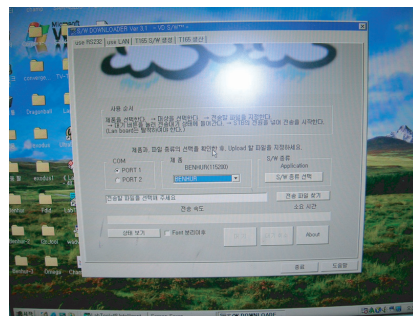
S/W DOWNLOADER Ver 3.1 - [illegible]

use RS232 | use LAN | T185 S/W 설정 | T185 생산

사용 순서
제품을 선택한다. → 파일을 선택한다. → 전송할 파일을 지정한다.
→ 다운로드 버튼을 눌러 전송하면 된다.
(Lan board는 별도이다.)

제품과 파일 종류의 선택을 확인한 후, Upload 할 파일을 지정하세요.

COM
PORT 1
PORT 2

제 품
BENHURI/15200
BENHURI

S/W 종류
Application
S/W 종류 선택

전송할 파일을 선택해 주세요

전송 파일 찾기

전송 속도

소요 시간

상태 보기

Font 방향(체크)

About

종료

도움말